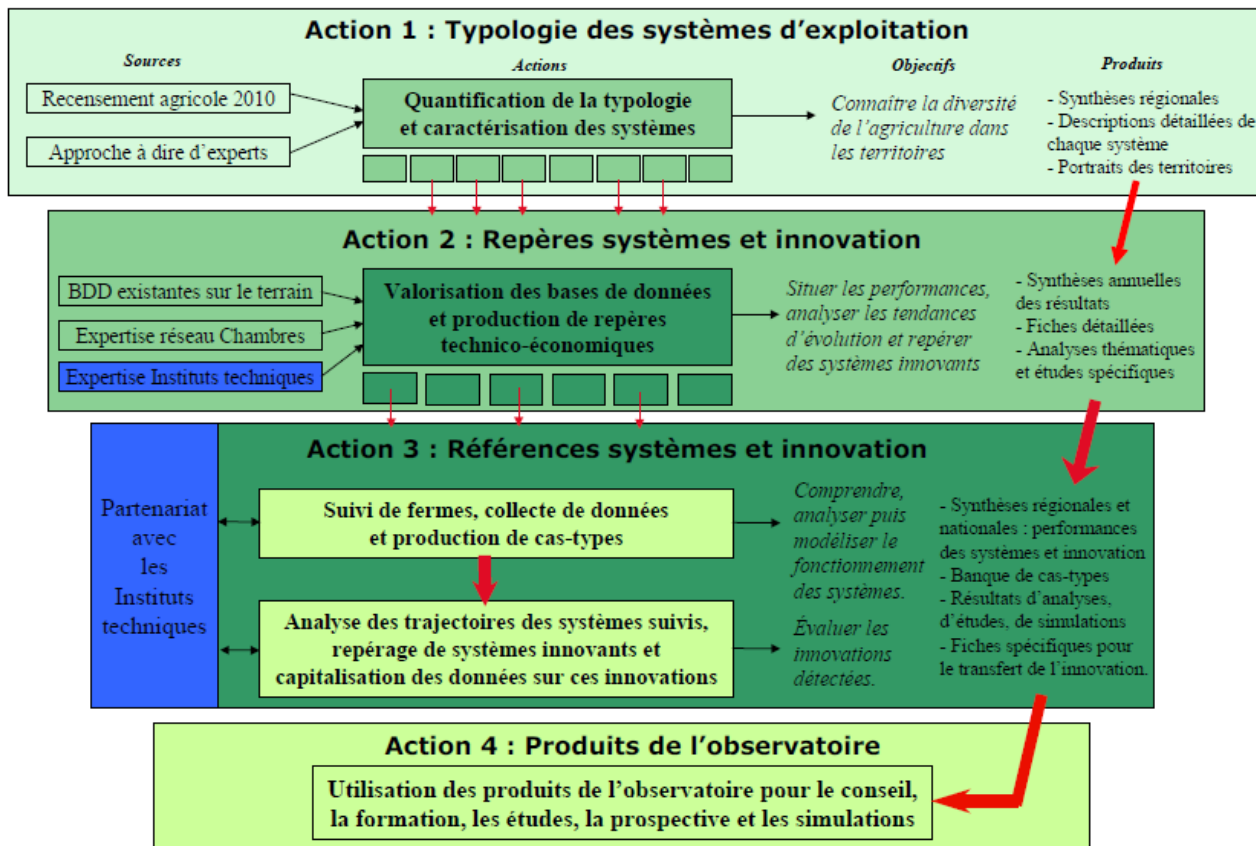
Action 1 : Typologie des systèmes d'exploitation

Sources

Actions

Objectifs

Produits

Recensement agricole 2010

Approche à dire d'experts

Quantification de la typologie et caractérisation des systèmes

Connaître la diversité de l'agriculture dans les territoires

- Synthèses régionales
- Descriptions détaillées de chaque système
- Portraits des territoires

Action 2 : Repères systèmes et innovation

BDD existantes sur le terrain

Expertise réseau Chambres

Expertise Instituts techniques

Valorisation des bases de données et production de repères technico-économiques

Situer les performances, analyser les tendances d'évolution et repérer des systèmes innovants

- Synthèses annuelles des résultats
- Fiches détaillées
- Analyses thématiques et études spécifiques

Action 3 : Références systèmes et innovation

Partenariat avec les Instituts techniques

Suivi de fermes, collecte de données et production de cas-types

Comprendre, analyser puis modéliser le fonctionnement des systèmes.

Analyse des trajectoires des systèmes suivis, repérage de systèmes innovants et capitalisation des données sur ces innovations

Évaluer les innovations détectées.

- Synthèses régionales et nationales : performances des systèmes et innovation
- Banque de cas-types
- Résultats d'analyses, d'études, de simulations
- Fiches spécifiques pour le transfert de l'innovation.

Action 4 : Produits de l'observatoire

Utilisation des produits de l'observatoire pour le conseil, la formation, les études, la prospective et les simulations